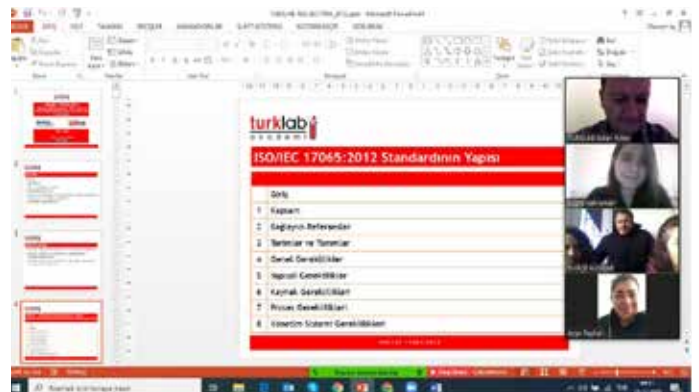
turklab
AKADEMİ

ISO/IEC 17065:2012 Standardının Yapısı

| | Giriş |
|---|---|
| 1 | Kapsam |
| 2 | Bağlayıcı Referanslar |
| 3 | Terimler ve Tanımlar |
| 4 | Genel Gereklilikler |
| 5 | Yapısal Gereklilikler |
| 6 | Kaynak Gereklilikleri |
| 7 | Proses Gereklilikleri |
| 8 | Yönetim Sistemi Gereklilikleri |

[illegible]